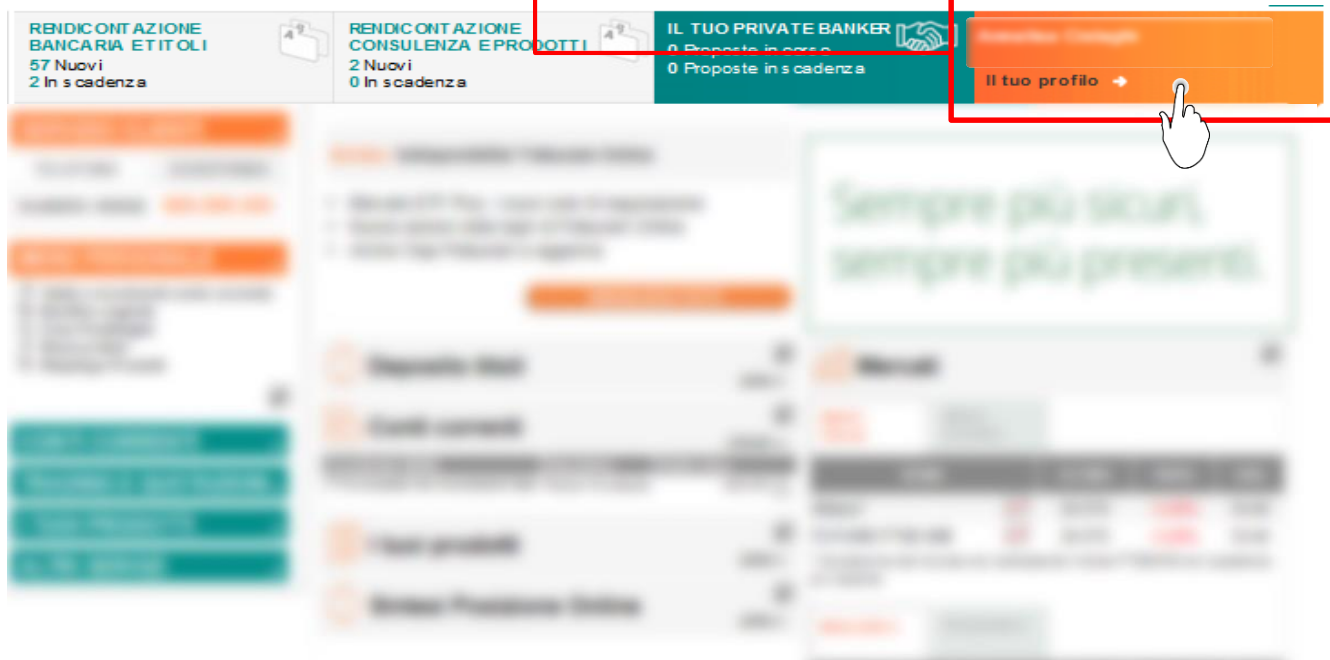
RENDICONTAZIONE BANCARIA E TITOLI
57 Nuovi
2 In scadenza

RENDICONTAZIONE CONSULENZA E PRODOTTI
2 Nuovi
0 In scadenza

IL TUO PRIVATE BANKER
0 Proposte in corso
0 Proposte in scadenza

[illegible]
Il tuo profilo

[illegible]

Sempre più sicuri, sempre più presenti.

Deposito titoli

Conti correnti

I tuoi prodotti

Sintesi Posizione Online

Mercati